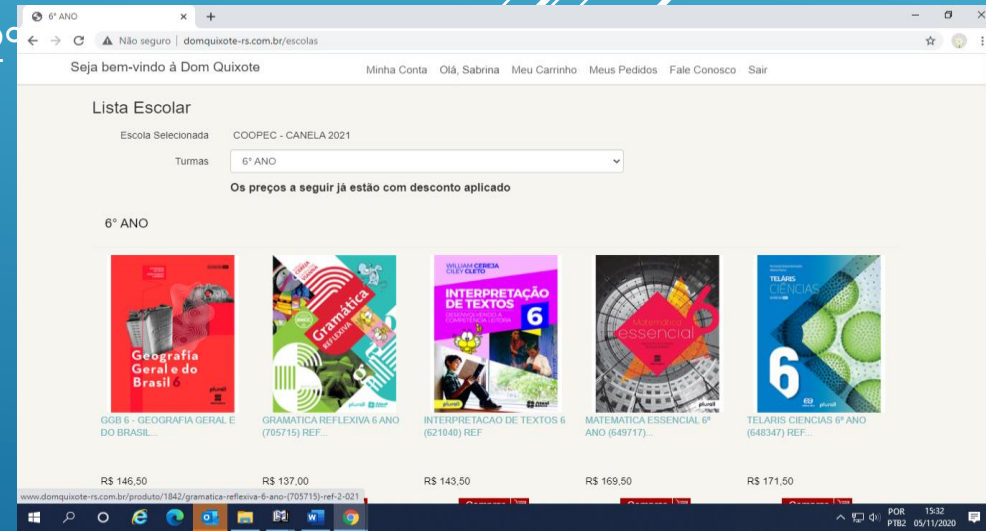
6° ANO
Não seguro | domquixote-rs.com.br/escolas

Seja bem-vindo à Dom Quixote

Minha Conta Olá, Sabrina Meu Carrinho Meus Pedidos Fale Conosco Sair

Lista Escolar

Escola Selecionada COOPEC - CANELA 2021

Turmas 6° ANO

Os preços a seguir já estão com desconto aplicado

6° ANO

Geografia Geral e do Brasil 6

Gramática Reflexiva

William Cereja Ciley Cleto
INTERPRETAÇÃO DE TEXTOS 6
DESENVOLVENDO A COMPETÊNCIA LEITORA

Matemática essencial 6

TELÁRIS CIÊNCIAS 6

GGB 6 - GEOGRAFIA GERAL E DO BRASIL...

GRAMATICA REFLEXIVA 6 ANO (705715) REF...

INTERPRETACAO DE TEXTOS 6 (621040) REF

MATEMATICA ESSENCIAL 6º ANO (649717)...

TELARIS CIENCIAS 6º ANO (648347) REF...

R$ 146,50

R$ 137,00

R$ 143,50

R$ 169,50

R$ 171,50

www.domquixote-rs.com.br/produto/1842/gramatica-reflexiva-6-ano-(705715)-ref-2-021

POR PTB2 15:32 05/11/2020